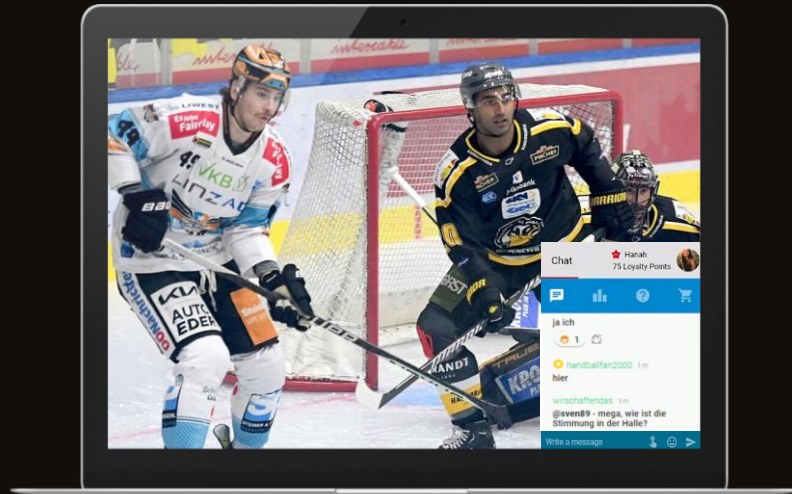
Chat
Hanah
75 Loyalty Points

ja ich
1

handballfan2000 1m
hier

wirschaffendas 1m
@sven89 - mega, wie ist die Stimmung in der Halle?

Write a message

LIWEST
Fairplay
VKB
LINZ AG
KIA
AUTO EDER
BAUER
WARRIOR
KRONE
HANDT
wiener